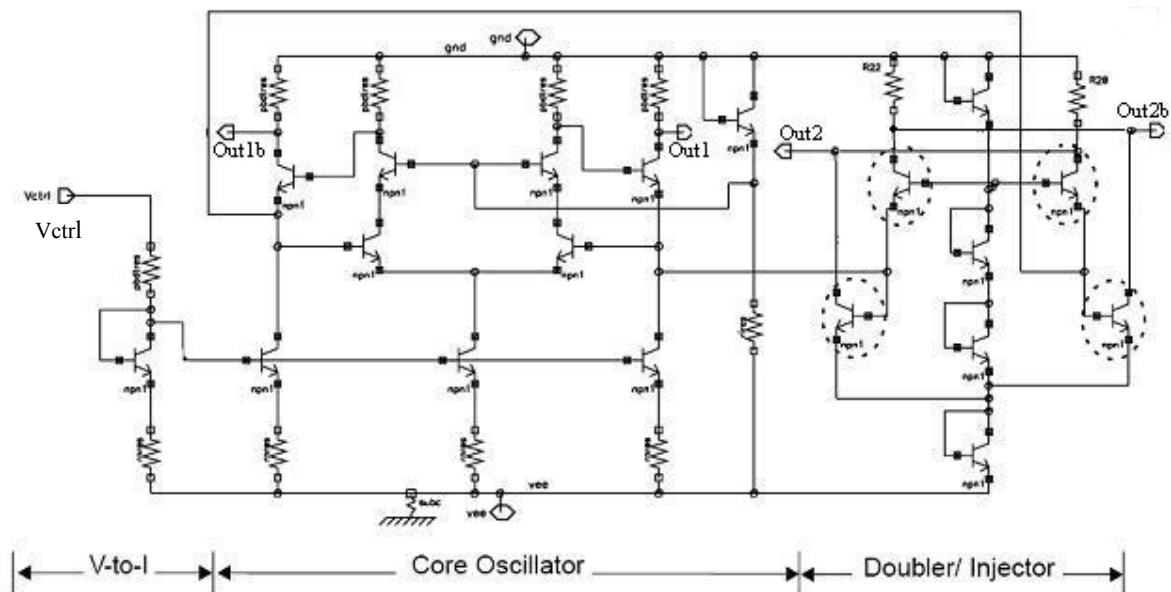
gnd
gnd
podres
podres
podres
podres
R22
R20
Out1b
Out1
Out2
Out2b
npn1
npn1
npn1
npn1
npn1
npn1
npn1
npn1
Vctrl
Vctrl
podres
npn1
npn1
npn1
npn1
npn1
npn1
npn1
npn1
npn1
vee
subc
vee
V-to-I
Core Oscillator
Doubler/ Injector